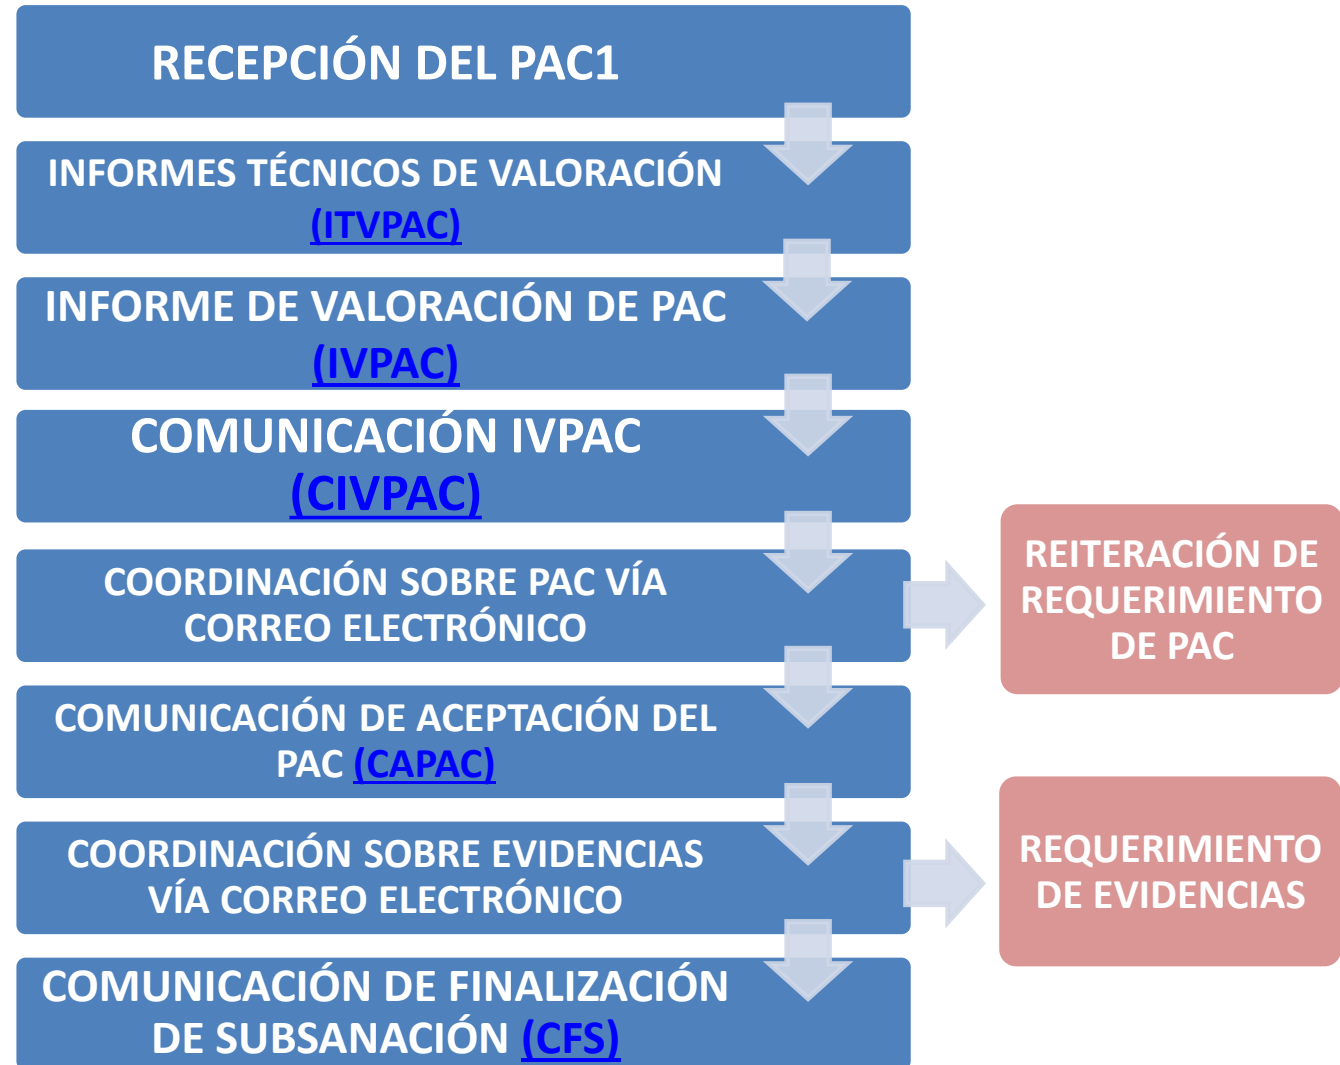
RECEPCIÓN DEL PAC1

INFORMES TÉCNICOS DE VALORACIÓN (ITVPAC)

INFORME DE VALORACIÓN DE PAC (IVPAC)

COMUNICACIÓN IVPAC (CIVPAC)

COORDINACIÓN SOBRE PAC VÍA CORREO ELECTRÓNICO

REITERACIÓN DE REQUERIMIENTO DE PAC

COMUNICACIÓN DE ACEPTACIÓN DEL PAC (CAPAC)

COORDINACIÓN SOBRE EVIDENCIAS VÍA CORREO ELECTRÓNICO

REQUERIMIENTO DE EVIDENCIAS

COMUNICACIÓN DE FINALIZACIÓN DE SUBSANACIÓN (CFS)